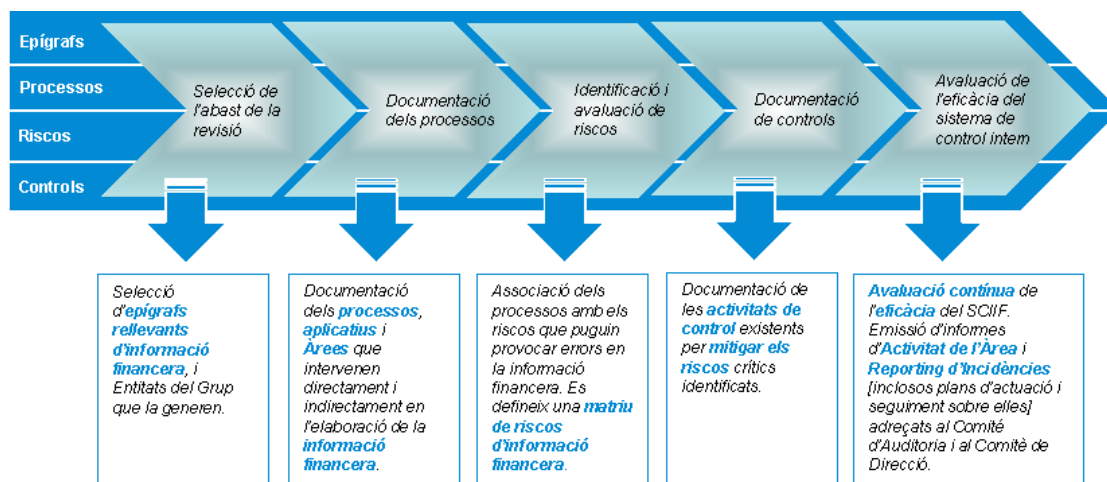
Epígrafs
Processos
Riscos
Controls

Selecció de l'abast de la revisió

Documentació dels processos

Identificació i avaluació de riscos

Documentació de controls

Avaluació de l'eficàcia del sistema de control intern

Selecció d'epígrafs rellevants d'informació financera, i Entitats del Grup que la generen.

Documentació dels processos, aplicatius i Àrees que intervenen directament i indirectament en l'elaboració de la informació financera.

Associació dels processos amb els riscos que puguin provocar errors en la informació financera. Es defineix una matriu de riscos d'informació financera.

Documentació de les activitats de control existents per mitigar els riscos crítics identificats.

Avaluació contínua de l'eficàcia del SCIIF. Emissió d'informes d'Activitat de l'Àrea i Reporting d'Incidències [inclosos plans d'actuació i seguiment sobre elles] adreçats al Comitè d'Auditoria i al Comitè de Direcció.